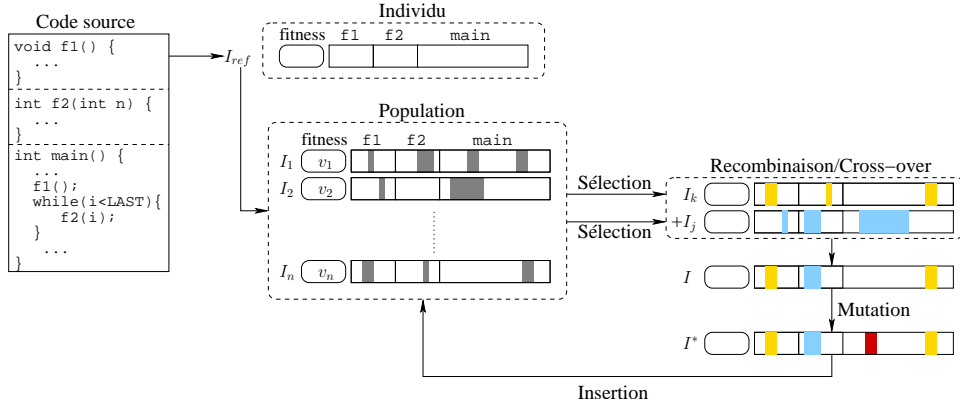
Code source

void f1() {
...
}

int f2(int n) {
...
}

int main() {
...
f1();
while(i<LAST){
f2(i);
}
...
}

$I_{ref}$

Individu

fitness f1 f2 main

Population

fitness f1 f2 main

$I_1$ $v_1$

$I_2$ $v_2$

$I_n$ $v_n$

Sélection

Sélection

Recombinaison/Cross−over

$I_k$

$+I_j$

$I$

Mutation

$I^*$

Insertion